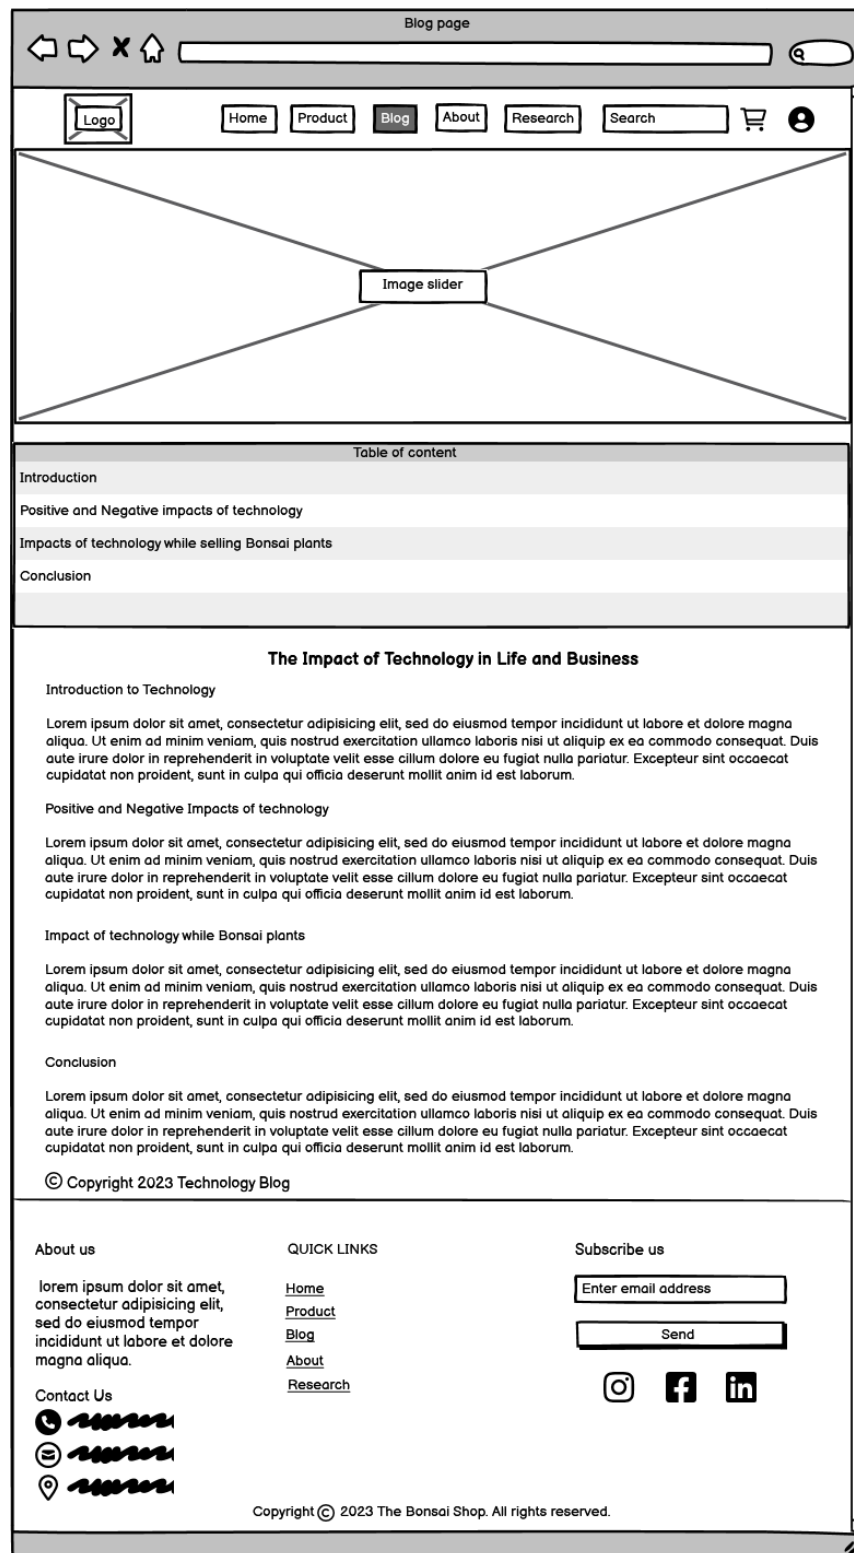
Blog page

Logo

Home Product Blog About Research Search

Image slider

Table of content

Introduction

Positive and Negative impacts of technology

Impacts of technology while selling Bonsai plants

Conclusion

The Impact of Technology in Life and Business

Introduction to Technology

Lorem ipsum dolor sit amet, consectetur adipisicing elit, sed do eiusmod tempor incididunt ut labore et dolore magna aliqua. Ut enim ad minim veniam, quis nostrud exercitation ullamco laboris nisi ut aliquip ex ea commodo consequat. Duis aute irure dolor in reprehenderit in voluptate velit esse cillum dolore eu fugiat nulla pariatur. Excepteur sint occaecat cupidatat non proident, sunt in culpa qui officia deserunt mollit anim id est laborum.

Positive and Negative Impacts of technology

Lorem ipsum dolor sit amet, consectetur adipisicing elit, sed do eiusmod tempor incididunt ut labore et dolore magna aliqua. Ut enim ad minim veniam, quis nostrud exercitation ullamco laboris nisi ut aliquip ex ea commodo consequat. Duis aute irure dolor in reprehenderit in voluptate velit esse cillum dolore eu fugiat nulla pariatur. Excepteur sint occaecat cupidatat non proident, sunt in culpa qui officia deserunt mollit anim id est laborum.

Impact of technology while Bonsai plants

Lorem ipsum dolor sit amet, consectetur adipisicing elit, sed do eiusmod tempor incididunt ut labore et dolore magna aliqua. Ut enim ad minim veniam, quis nostrud exercitation ullamco laboris nisi ut aliquip ex ea commodo consequat. Duis aute irure dolor in reprehenderit in voluptate velit esse cillum dolore eu fugiat nulla pariatur. Excepteur sint occaecat cupidatat non proident, sunt in culpa qui officia deserunt mollit anim id est laborum.

Conclusion

Lorem ipsum dolor sit amet, consectetur adipisicing elit, sed do eiusmod tempor incididunt ut labore et dolore magna aliqua. Ut enim ad minim veniam, quis nostrud exercitation ullamco laboris nisi ut aliquip ex ea commodo consequat. Duis aute irure dolor in reprehenderit in voluptate velit esse cillum dolore eu fugiat nulla pariatur. Excepteur sint occaecat cupidatat non proident, sunt in culpa qui officia deserunt mollit anim id est laborum.

© Copyright 2023 Technology Blog

About us

lorem ipsum dolor sit amet, consectetur adipisicing elit, sed do eiusmod tempor incididunt ut labore et dolore magna aliqua.

Contact Us

QUICK LINKS

Home
Product
Blog
About
Research

Subscribe us

Enter email address

Send

Copyright © 2023 The Bonsai Shop. All rights reserved.